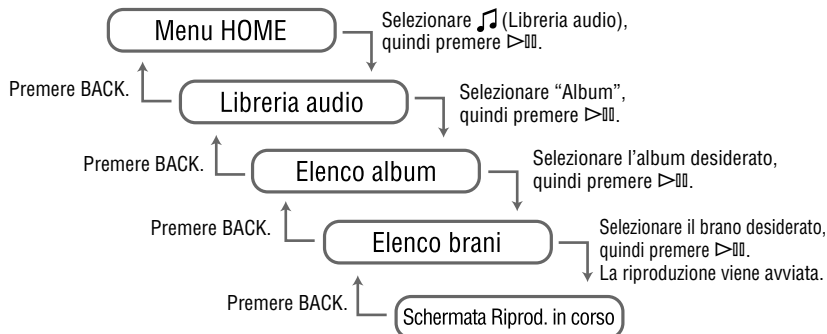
Menu HOME

Selezionare ♫ (Libreria audio), quindi premere ▷II.

Premere BACK.

Libreria audio

Selezionare "Album", quindi premere ▷II.

Premere BACK.

Elenco album

Selezionare l'album desiderato, quindi premere ▷II.

Premere BACK.

Elenco brani

Selezionare il brano desiderato, quindi premere ▷II.
La riproduzione viene avviata.

Premere BACK.

Schermata Riprod. in corso